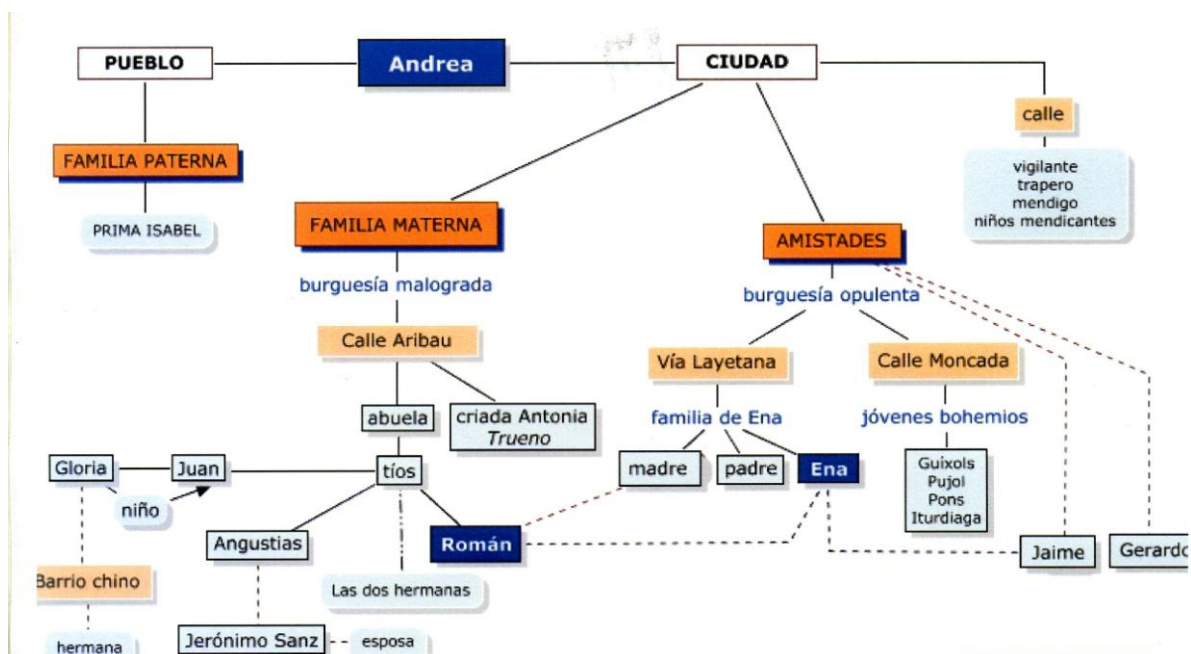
PUEBLO

Andrea

CIUDAD

calle

vigilante
trapero
mendigo
niños mendicantes

FAMILIA PATERNA

PRIMA ISABEL

FAMILIA MATERNA

burguesía malograda

Calle Aribau

abuela

criada Antonia
*Trueno*

AMISTADES

burguesía opulenta

Vía Layetana

familia de Ena

madre

padre

Ena

Calle Moncada

jóvenes bohemios

Guixols
Pujol
Pons
Iturdiaga

Gloria

Juan

niño

tíos

Angustias

Román

Las dos hermanas

Barrio chino

hermana

Jerónimo Sanz

esposa

Jaime

Gerard